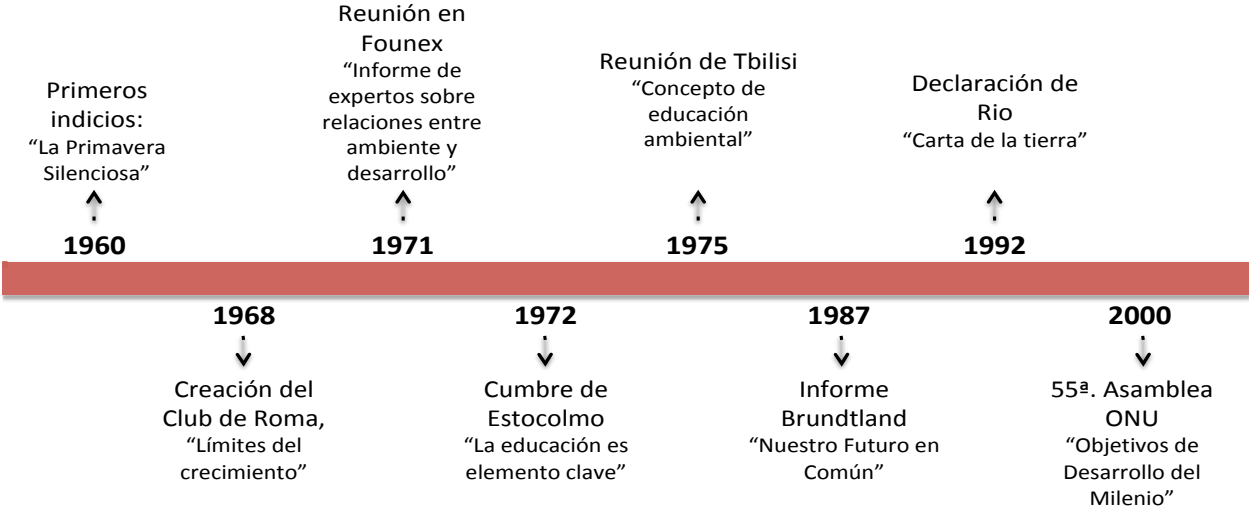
Primeros indicios:
“La Primavera Silenciosa”

1960

Reunión en Founex
“Informe de expertos sobre relaciones entre ambiente y desarrollo”

1971

Reunión de Tbilisi
“Concepto de educación ambiental”

1975

Declaración de Rio
“Carta de la tierra”

1992

1968

Creación del Club de Roma,
“Límites del crecimiento”

1972

Cumbre de Estocolmo
“La educación es elemento clave”

1987

Informe Brundtland
“Nuestro Futuro en Común”

2000

55ª. Asamblea ONU
“Objetivos de Desarrollo del Milenio”